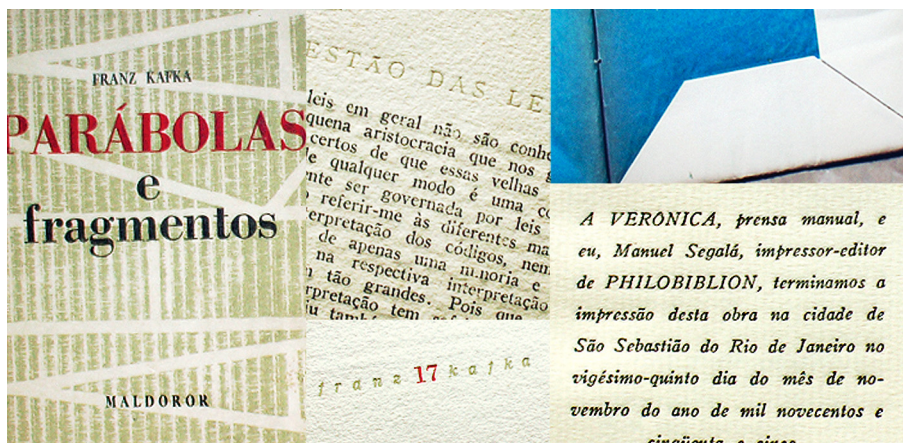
FRANZ KAFKA

PARÁBOLAS
e
fragmentos

MALDOROR

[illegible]ESTÃO DAS LE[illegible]

leis em geral não são conhe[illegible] quena aristocracia que nos g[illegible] certos de que essas velhas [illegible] e qualquer modo é uma c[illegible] mente ser governada por leis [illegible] referir-me às diferentes ma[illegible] erpretação dos códigos, nem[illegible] de apenas uma minoria e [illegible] na respectiva interpretação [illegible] tão grandes. Pois que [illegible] rpretação tem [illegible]

franz 17 kafka

A VERÔNICA, prensa manual, e eu, Manuel Segalá, impressor-editor de PHILOBIBLION, terminamos a impressão desta obra na cidade de São Sebastião do Rio de Janeiro no vigésimo-quinto dia do mês de novembro do ano de mil novecentos e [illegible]